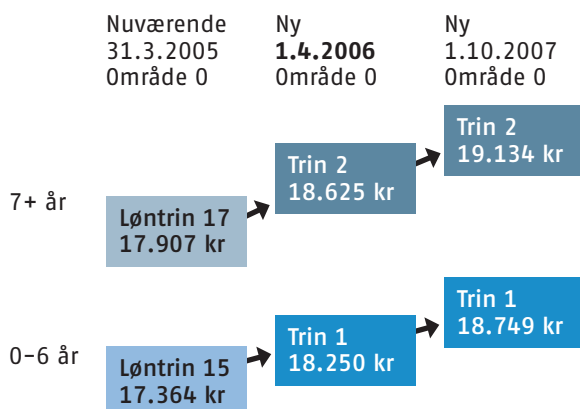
Nuværende 31.3.2005 Område 0

Ny **1.4.2006** Område 0

Ny 1.10.2007 Område 0

7+ år

Løntrin 17 17.907 kr

Trin 2 18.625 kr

Trin 2 19.134 kr

0–6 år

Løntrin 15 17.364 kr

Trin 1 18.250 kr

Trin 1 18.749 kr